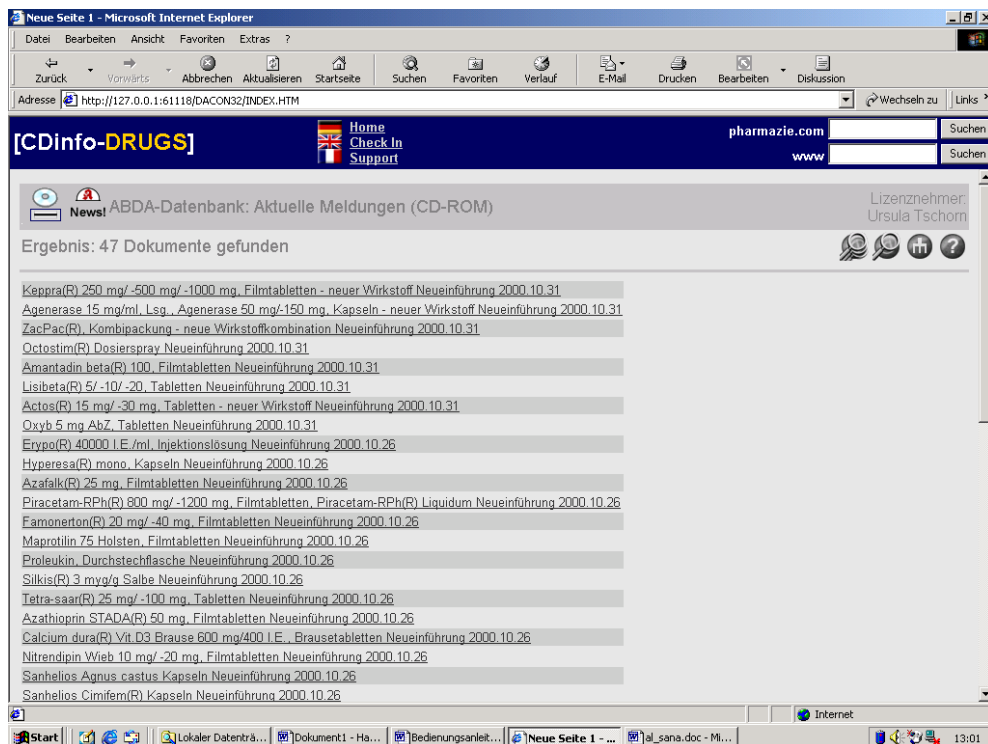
Neue Seite 1 - Microsoft Internet Explorer

Datei Bearbeiten Ansicht Favoriten Extras ?

Zurück Vorwärts Abbrechen Aktualisieren Startseite Suchen Favoriten Verlauf E-Mail Drucken Bearbeiten Diskussion

Adresse http://127.0.0.1:61118/DACON32/INDEX.HTM Wechseln zu Links

[CDinfo-DRUGS]

Home
Check In
Support

pharmazie.com Suchen
www Suchen

News! ABDA-Datenbank: Aktuelle Meldungen (CD-ROM)

Lizenznehmer: Ursula Tschorn

Ergebnis: 47 Dokumente gefunden

Keppra(R) 250 mg/ -500 mg/ -1000 mg, Filmtabletten - neuer Wirkstoff Neueinführung 2000.10.31
Agenerase 15 mg/ml, Lsg., Agenerase 50 mg/-150 mg, Kapseln - neuer Wirkstoff Neueinführung 2000.10.31
ZacPac(R), Kombipackung - neue Wirkstoffkombination Neueinführung 2000.10.31
Octostim(R) Dosierspray Neueinführung 2000.10.31
Amantadin beta(R) 100, Filmtabletten Neueinführung 2000.10.31
Lisibeta(R) 5/ -10/ -20, Tabletten Neueinführung 2000.10.31
Actos(R) 15 mg/ -30 mg, Tabletten - neuer Wirkstoff Neueinführung 2000.10.31
Oxyb 5 mg AbZ, Tabletten Neueinführung 2000.10.31
Erypo(R) 40000 I.E./ml, Injektionslösung Neueinführung 2000.10.26
Hyperesa(R) mono, Kapseln Neueinführung 2000.10.26
Azafalk(R) 25 mg, Filmtabletten Neueinführung 2000.10.26
Piracetam-RPh(R) 800 mg/ -1200 mg, Filmtabletten, Piracetam-RPh(R) Liquidum Neueinführung 2000.10.26
Famonerton(R) 20 mg/ -40 mg, Filmtabletten Neueinführung 2000.10.26
Maprotilin 75 Holsten, Filmtabletten Neueinführung 2000.10.26
Proleukin, Durchstechflasche Neueinführung 2000.10.26
Silkis(R) 3 myg/g Salbe Neueinführung 2000.10.26
Tetra-saar(R) 25 mg/ -100 mg, Tabletten Neueinführung 2000.10.26
Azathioprin STADA(R) 50 mg, Filmtabletten Neueinführung 2000.10.26
Calcium dura(R) Vit.D3 Brause 600 mg/400 I.E., Brausetabletten Neueinführung 2000.10.26
Nitrendipin Wieb 10 mg/ -20 mg, Filmtabletten Neueinführung 2000.10.26
Sanhelios Agnus castus Kapseln Neueinführung 2000.10.26
Sanhelios Cimifem(R) Kapseln Neueinführung 2000.10.26

Internet

Start | Lokaler Datenträ... | Dokument1 - Ha... | Bedienungsanleit... | Neue Seite 1 - ... | al_sana.doc - Mi... | 13:01